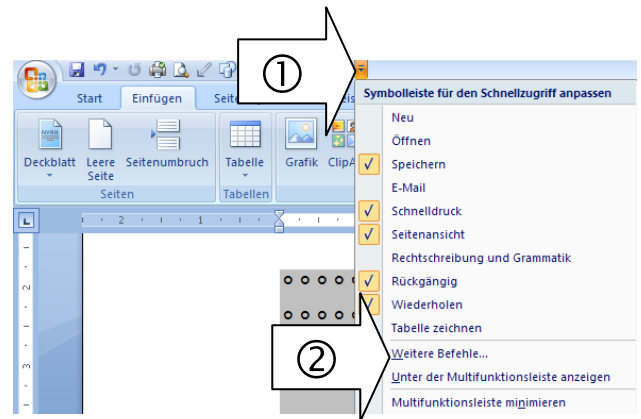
①

Start Einfügen Seite

Deckblatt Leere Seite Seitenumbruch

Seiten

Tabelle

Tabellen

Grafik ClipA

Symbolleiste für den Schnellzugriff anpassen

Neu

Öffnen

Speichern

E-Mail

Schnelldruck

Seitenansicht

Rechtschreibung und Grammatik

Rückgängig

Wiederholen

Tabelle zeichnen

②

Weitere Befehle...

Unter der Multifunktionsleiste anzeigen

Multifunktionsleiste minimieren